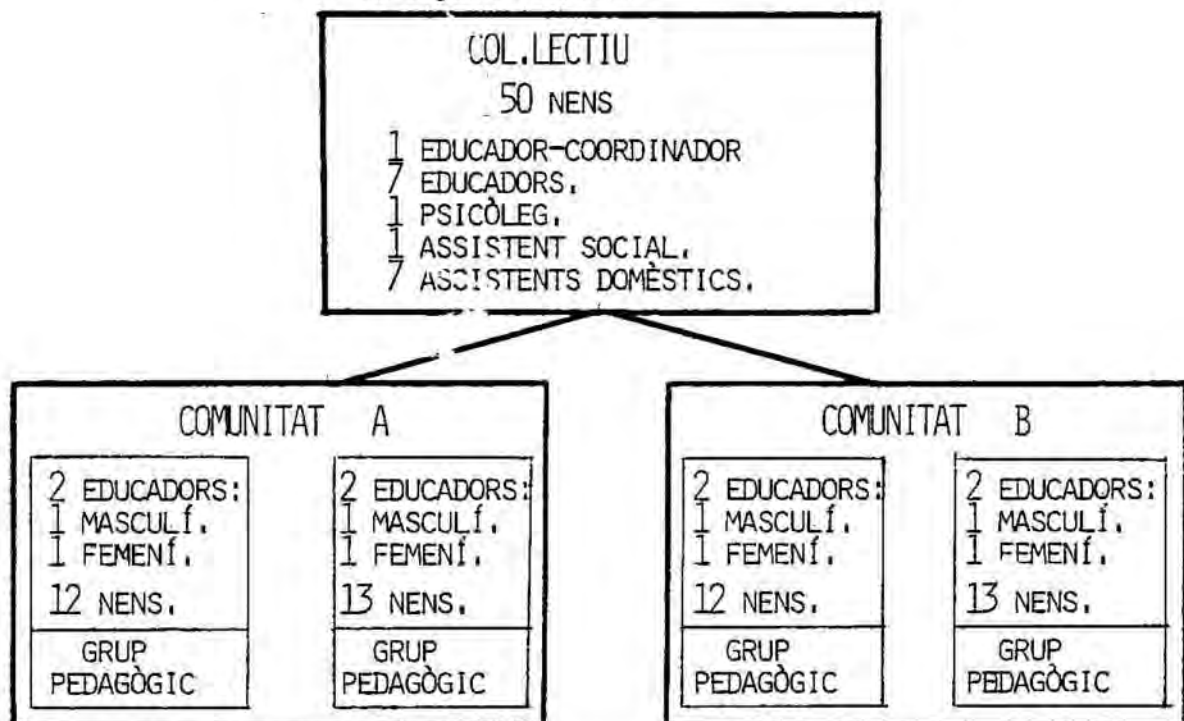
COL.LECTIU
50 NENS
1 EDUCADOR-COORDINADOR
7 EDUCADORS.
1 PSICÒLEG.
1 ASSISTENT SOCIAL.
7 ASSISTENTS DOMÈSTICS.

COMUNITAT A

2 EDUCADORS:
1 MASCULÍ.
1 FEMENÍ.
12 NENS.
GRUP PEDAGÒGIC

2 EDUCADORS:
1 MASCULÍ.
1 FEMENÍ.
13 NENS.
GRUP PEDAGÒGIC

COMUNITAT B

2 EDUCADORS:
1 MASCULÍ.
1 FEMENÍ.
12 NENS.
GRUP PEDAGÒGIC

2 EDUCADORS:
1 MASCULÍ.
1 FEMENÍ.
13 NENS.
GRUP PEDAGÒGIC